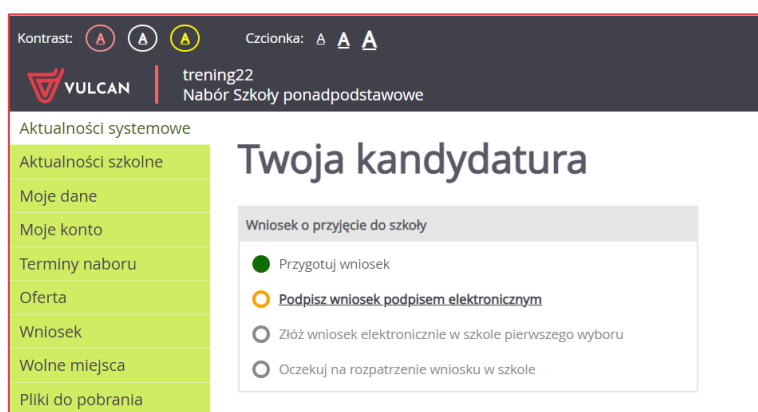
Kontrast: A A A Czcionka: A A A

VULCAN trening22
Nabór Szkoły ponadpodstawowe

Aktualności systemowe
Aktualności szkolne
Moje dane
Moje konto
Terminy naboru
Oferta
Wniosek
Wolne miejsca
Pliki do pobrania

Twoja kandydatura

Wniosek o przyjęcie do szkoły

Przygotuj wniosek

Podpisz wniosek podpisem elektronicznym

Złóż wniosek elektronicznie w szkole pierwszego wyboru

Oczekuj na rozpatrzenie wniosku w szkole